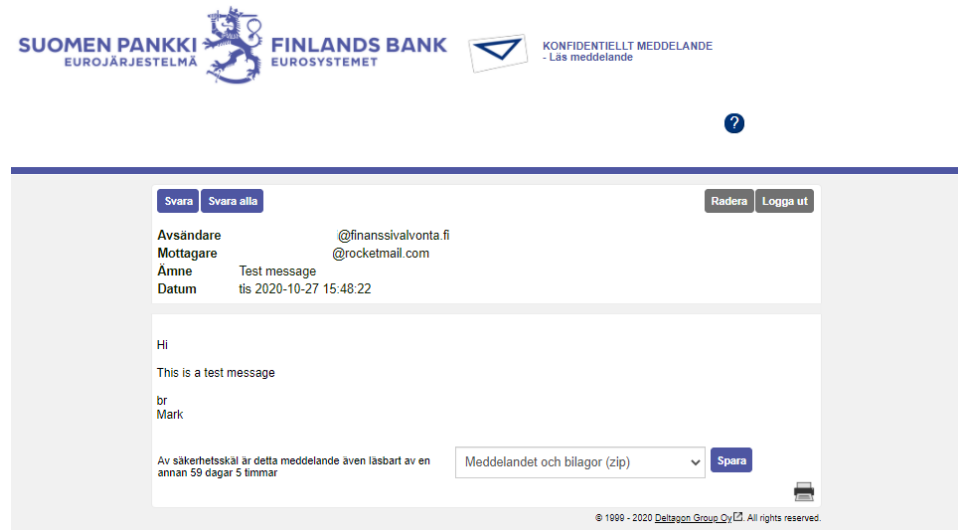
SUOMEN PANKKI
EUROJÄRJESTELMÄ

FINLANDS BANK
EUROSYSTEMET

KONFIDENTIELLT MEDDELANDE
- Läs meddelande

?

Svara | Svara alla

Radera | Logga ut

Avsändare @finanssivalvonta.fi
Mottagare @rocketmail.com
Ämne Test message
Datum tis 2020-10-27 15:48:22

Hi

This is a test message

br
Mark

Av säkerhetsskäl är detta meddelande även läsbart av en annan 59 dagar 5 timmar

Meddelandet och bilagor (zip)

Spara

© 1999 - 2020 Deltagon Group Oy. All rights reserved.